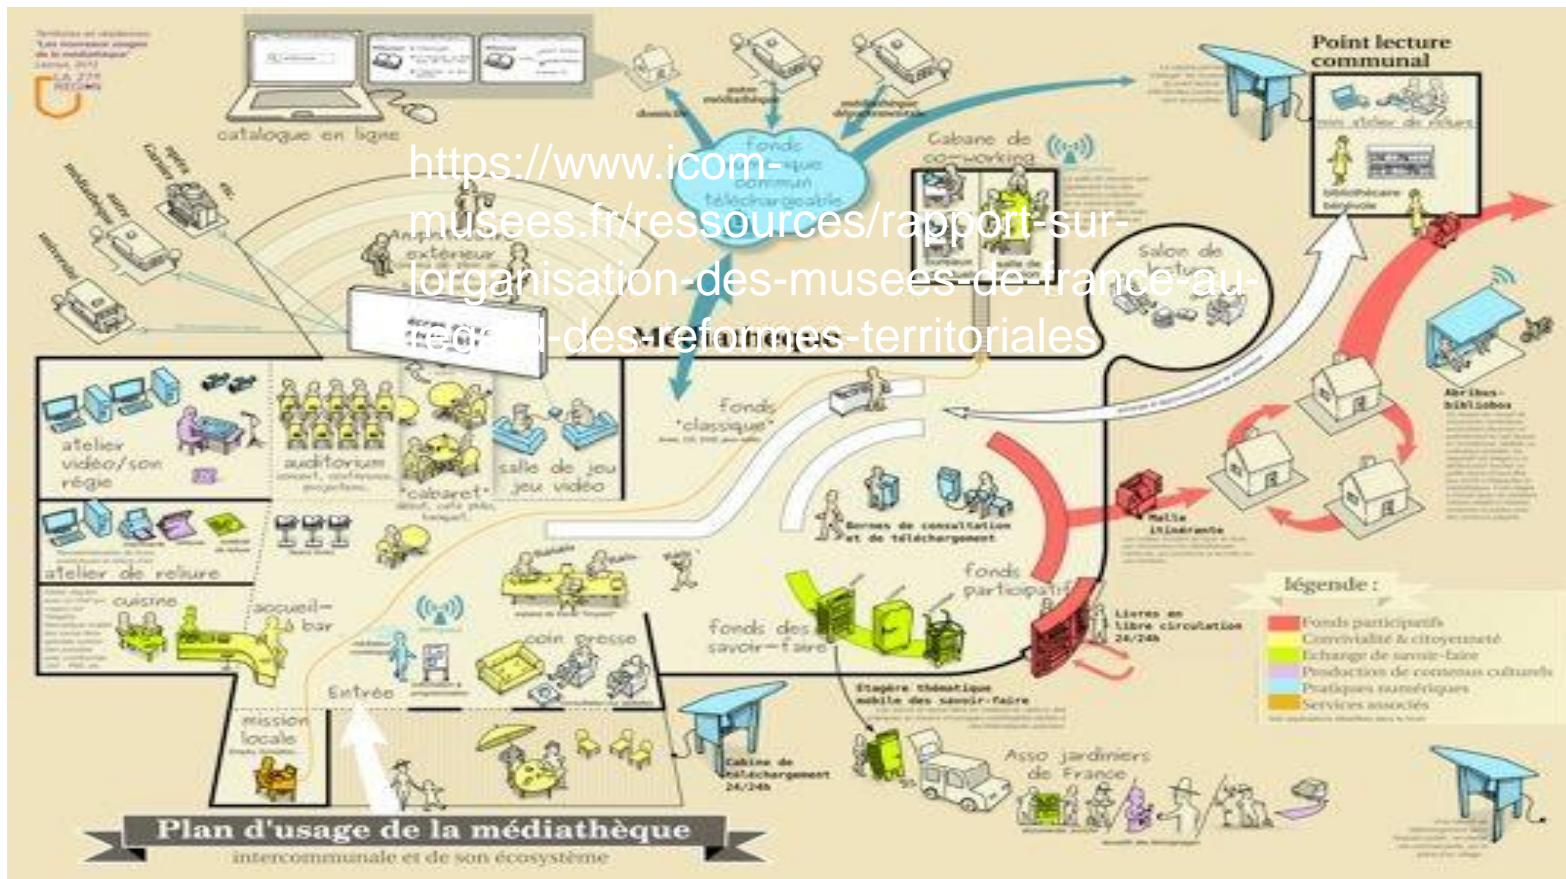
Territoires en résidences "Les nouveaux usages de la médiathèque" Lecture, 2012

LA 27e RÉGION

catalogue en ligne

domicile

autre médiathèque

médiathèque départementale

fonds numérique commun téléchargeable

Point lecture communal

mini atelier de reliure

bibliothécaire bénévole

Cabane de co-working

salle de réunion

Salon de lecture

https://www.icom-musees.fr/ressources/rapport-sur-lorganisation-des-musees-de-france-au-regard-des-reformes-territoriales

Amphithéâtre extérieur

université

mairie

atelier vidéo/son régie

auditorium

"cabaret"

salle de jeu jeu vidéo

fonds "classique"

Bornes de consultation et de téléchargement

Malle itinérante

Abribus-biblios

atelier de reliure

cuisine

accueil-bar

coin presse

fonds des savoir-faire

fonds participatif

Livres en libre circulation 24/24h

légende :

Fonds participatifs

Convivialité & citoyenneté

Echange de savoir-faire

Production de contenus culturels

Pratiques numériques

Services associés

Entrée

mission locale

Cabine de téléchargement 24/24h

Etagère thématique mobile des savoir-faire

Asso jardiniers de France

Plan d'usage de la médiathèque

intercommunale et de son écosystème